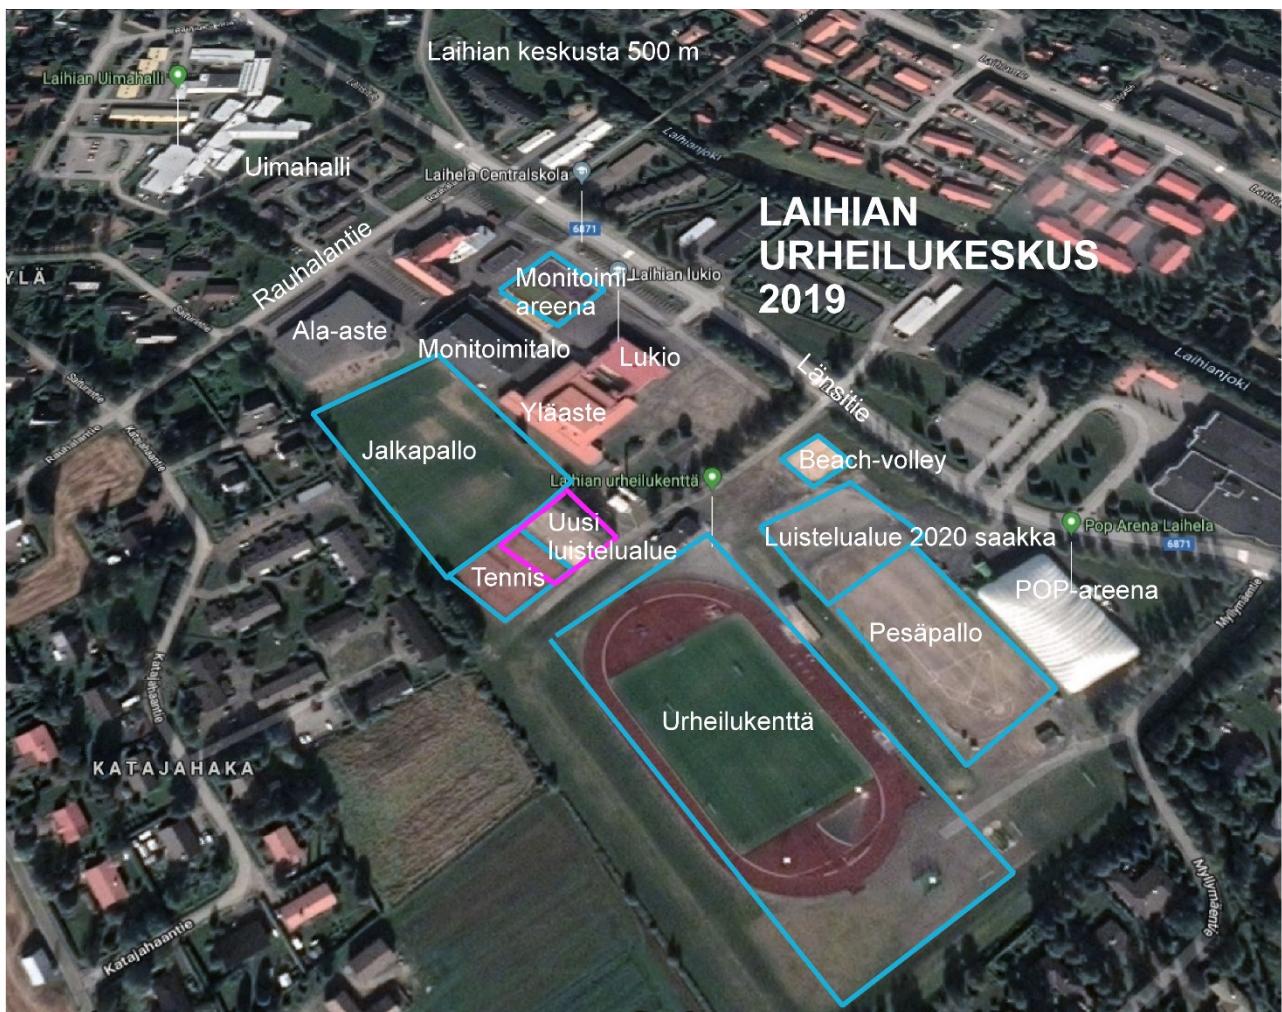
Laihian keskusta 500 m

Laihian Uimahalli

Uimahalli

Laihela Centralskola

6871

LAIHIAN URHEILUKESKUS 2019

Rauhalantie

Monitoimi-areena

Laihian lukio

YLÄ

Ala-aste

Monitoimitalo

Lukio

Länsitie

Laihianjoki

Ylääste

Jalkapallo

Beach-volley

Laihian urheilukenttä

Uusi luistelualue

Luistelualue 2020 saakka

Pop Arena Laihela

6871

Tennis

POP-areena

Pesäpallo

Urheilukenttä

KATAJAHAKA

Katajahaantie

Myllymäentie